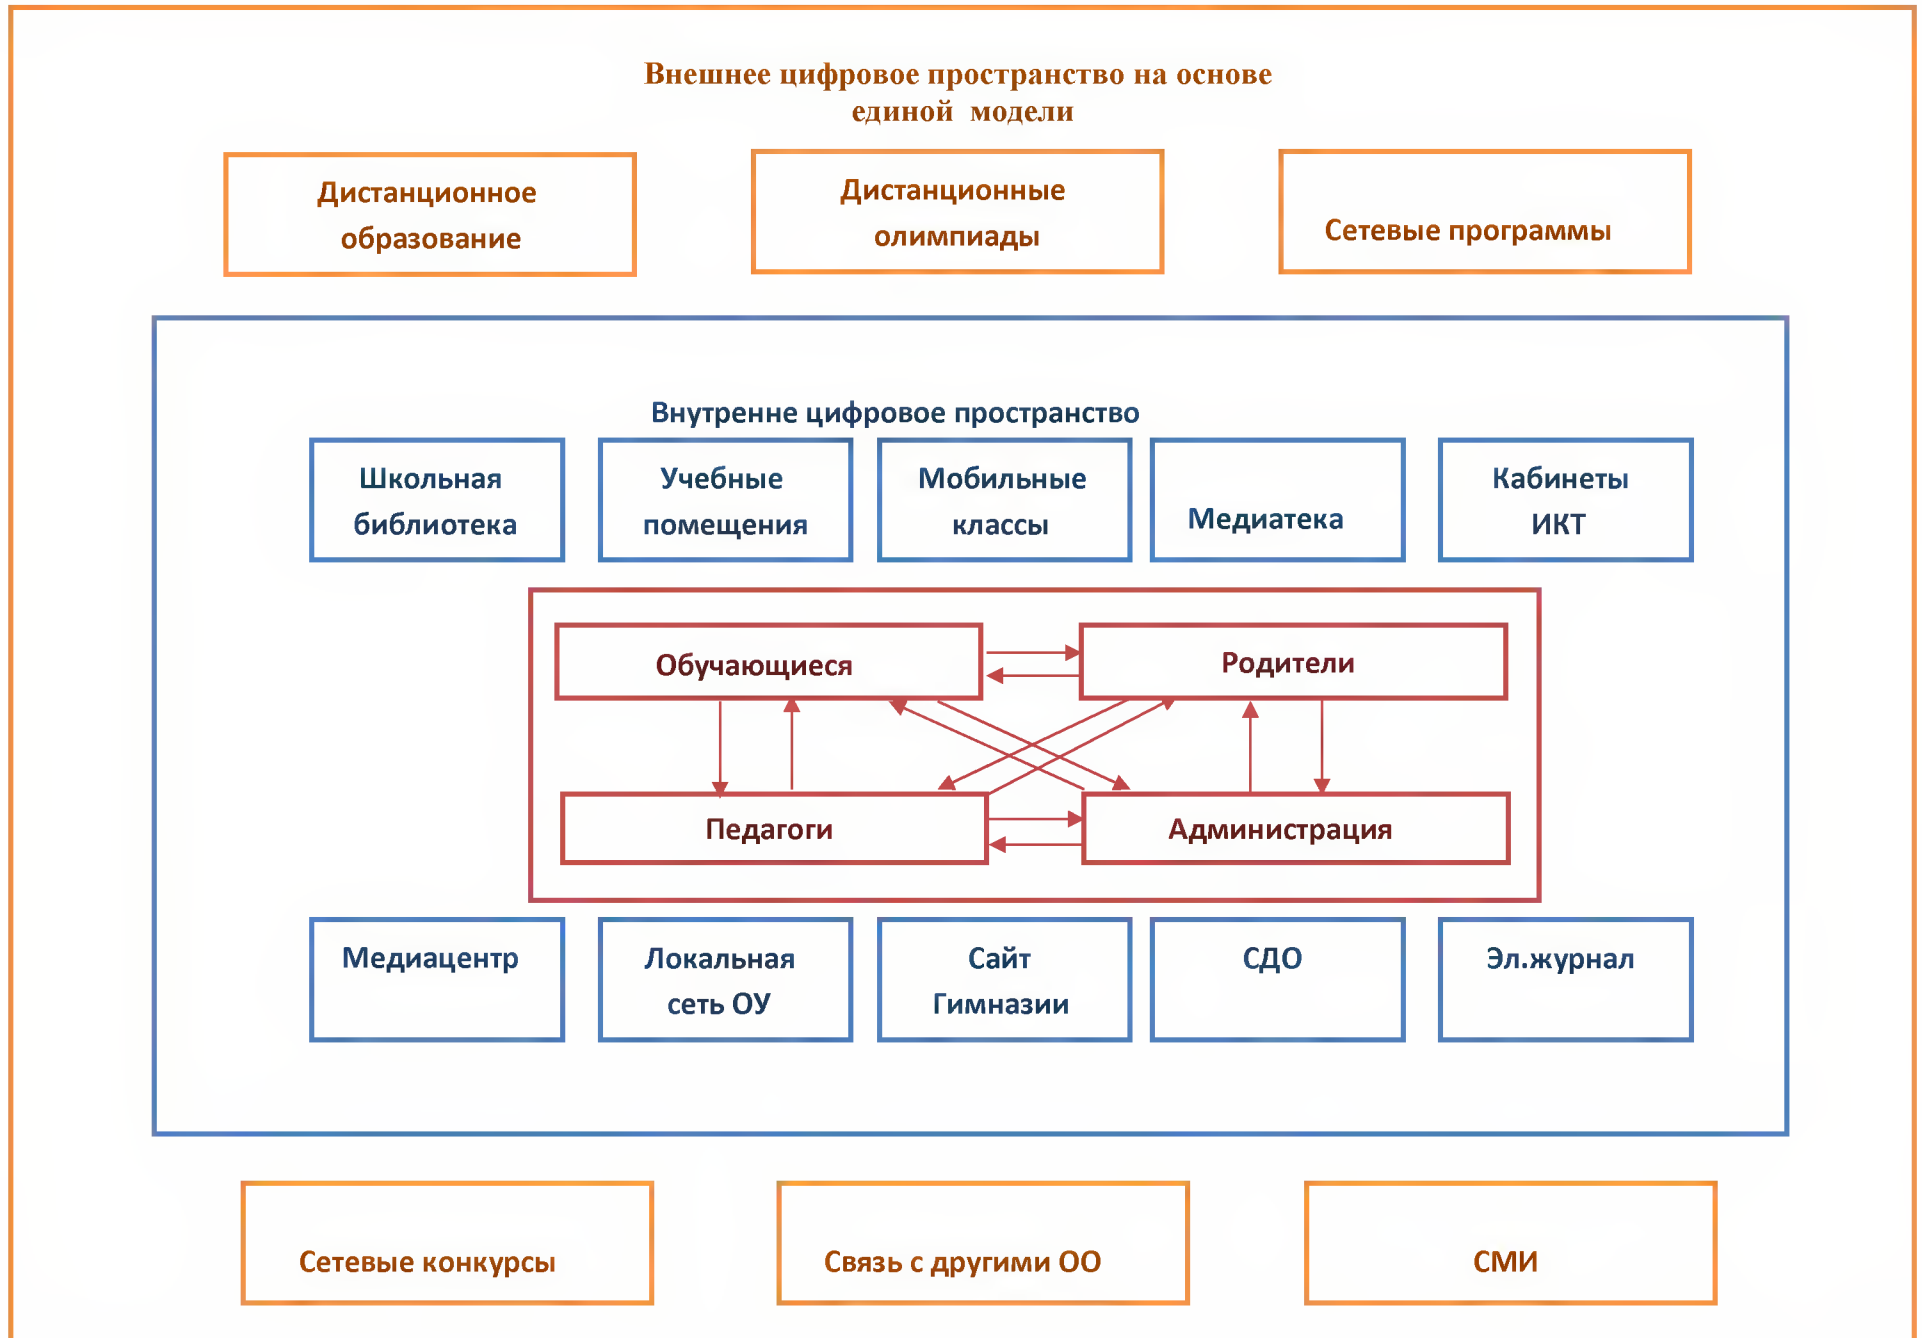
Внешнее цифровое пространство на основе единой модели

Дистанционное образование

Дистанционные олимпиады

Сетевые программы

Внутренне цифровое пространство

Школьная библиотека

Учебные помещения

Мобильные классы

Медиатека

Кабинеты ИКТ

Обучающиеся

Родители

Педагоги

Администрация

Медиацентр

Локальная сеть ОУ

Сайт Гимназии

СДО

Эл.журнал

Сетевые конкурсы

Связь с другими ОО

СМИ